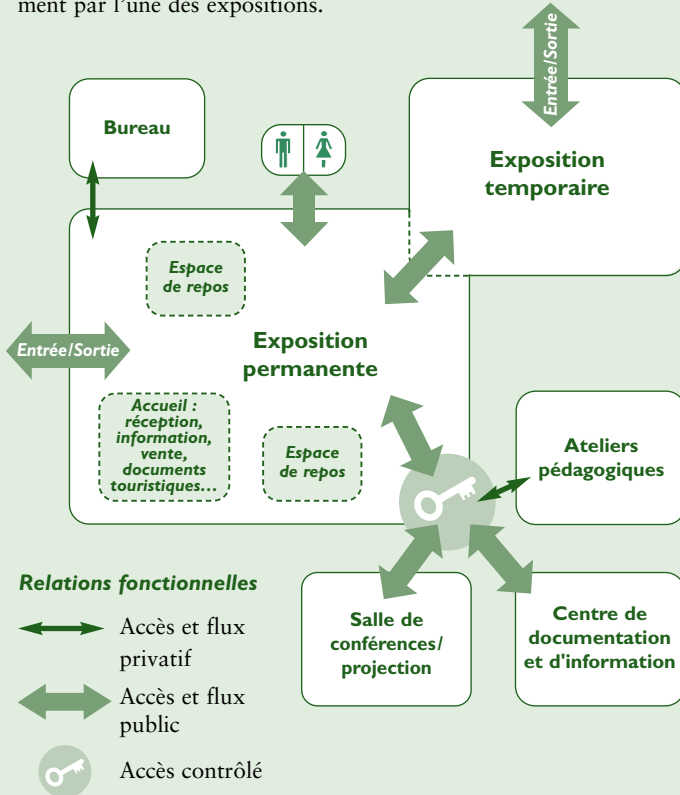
ment par l'une des expositions.

Entrée/Sortie

Bureau

Exposition temporaire

Espace de repos

Entrée/Sortie

Exposition permanente

Accueil : réception, information, vente, documents touristiques…

Espace de repos

Ateliers pédagogiques

Relations fonctionnelles

Accès et flux privatif

Accès et flux public

Accès contrôlé

Salle de conférences/ projection

Centre de documentation et d'information